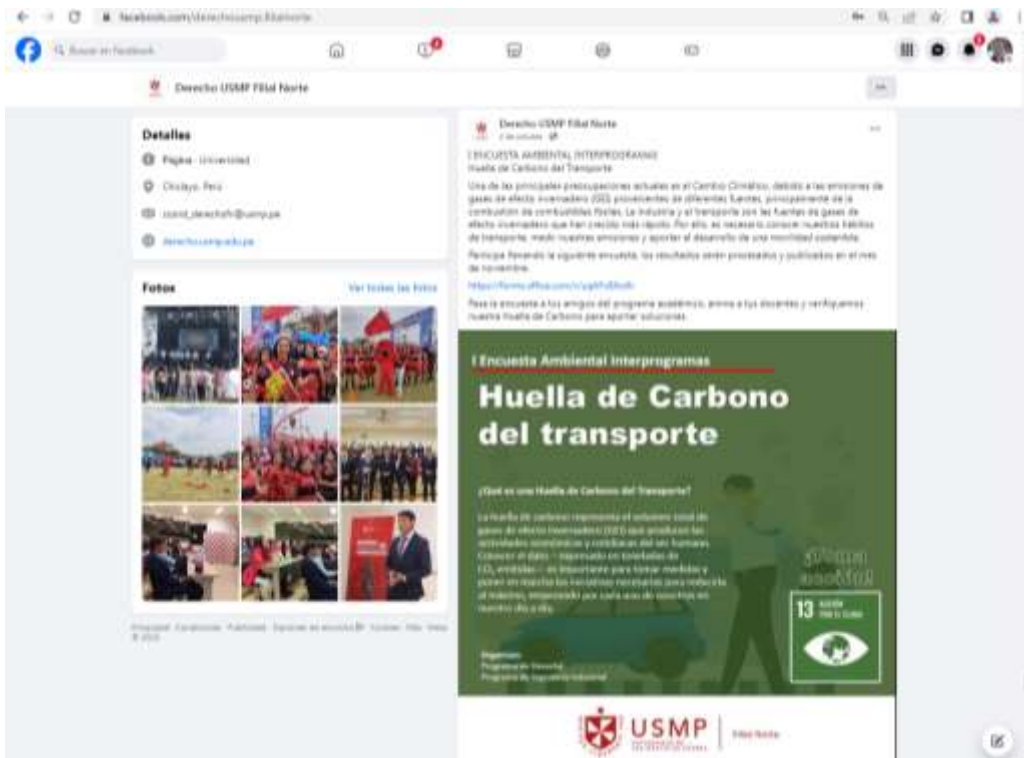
facebook.com/derechousmp.filialnorte

Buscar en Facebook

Derecho USMP Filial Norte

Detalles

Página · Universidad

Chiclayo, Perú

usmp_derechofn@usmp.pe

derecho.usmp.edu.pe

Fotos

Ver todas las fotos

Privacidad · Condiciones · Publicidad · Opciones de anuncios · Cookies · Más · Meta © 2022

Derecho USMP Filial Norte

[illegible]

I ENCUESTA AMBIENTAL INTERPROGRAMAS
Huella de Carbono del Transporte

Una de las principales preocupaciones actuales es el Cambio Climático, debido a las emisiones de gases de efecto invernadero (GEI) provenientes de diferentes fuentes, principalmente de la combustión de combustibles fósiles. La industria y el transporte son las fuentes de gases de efecto invernadero que han crecido más rápido. Por ello, es necesario conocer nuestros hábitos de transporte, medir nuestras emisiones y aportar al desarrollo de una movilidad sostenible.

Participa llenando la siguiente encuesta, los resultados serán procesados y publicados en el mes de noviembre.

https://forms.office.com/r/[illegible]

Pasa la encuesta a tus amigos del programa académico, anima a tus docentes y verifiquemos nuestra Huella de Carbono para aportar soluciones.

I Encuesta Ambiental Interprogramas

Huella de Carbono del transporte

¿Qué es una Huella de Carbono del Transporte?

La huella de carbono representa el volumen total de gases de efecto invernadero (GEI) que producen las actividades económicas y cotidianas del ser humano. Conocer el dato – expresado en toneladas de $CO_2$ emitidas – es importante para tomar medidas y poner en marcha las iniciativas necesarias para reducirla al máximo, empezando por cada uno de nosotros en nuestro día a día.

¡Pasa la encuesta!

13 ACCIÓN POR EL CLIMA

Organizan:
Programa de Derecho
Programa de Ingeniería Industrial

USMP | Filial Norte